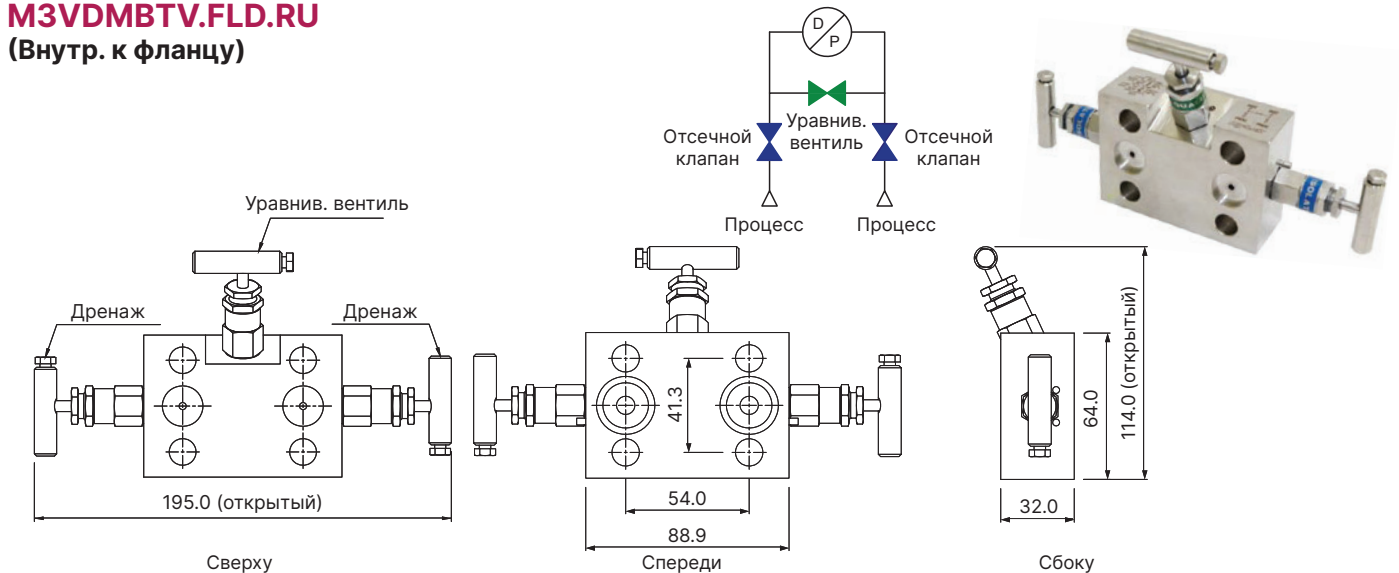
M3VDMBTV.FLD.RU
(Внутр. к фланцу)

D
P
Уравнив.
вентиль
Отсечной клапан
Отсечной клапан
Процесс
Процесс

Уравнив. вентиль
Дренаж
Дренаж
195.0 (открытый)
Сверху

41.3
54.0
88.9
Спереди

64.0
114.0 (открытый)
32.0
Сбоку